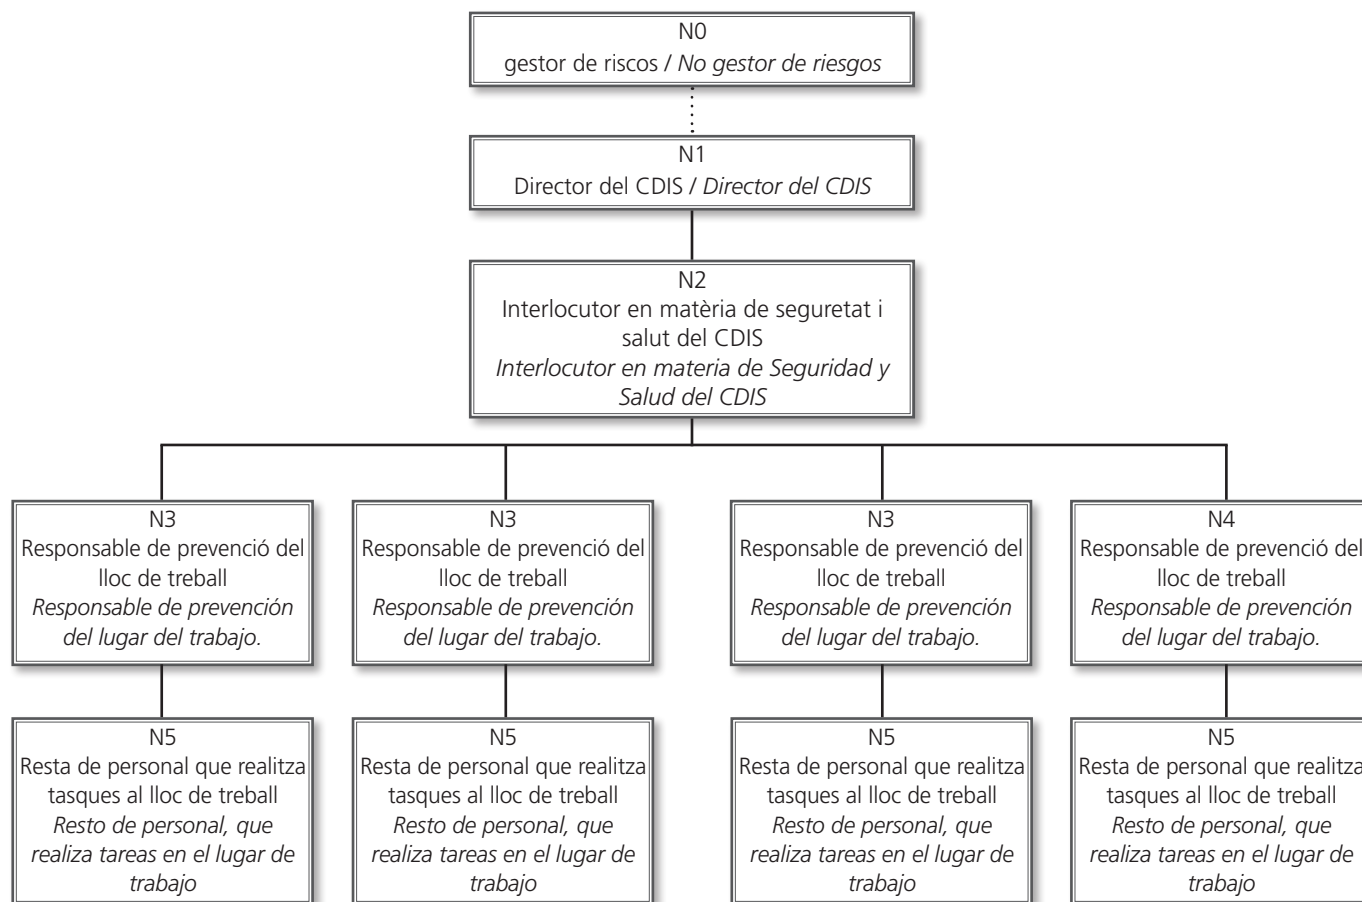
N0
gestor de riscos / *No gestor de riesgos*

N1
Director del CDIS / *Director del CDIS*

N2
Interlocutor en matèria de seguretat i salut del CDIS
*Interlocutor en materia de Seguridad y Salud del CDIS*

N3
Responsable de prevenció del lloc de treball
*Responsable de prevención del lugar del trabajo.*

N3
Responsable de prevenció del lloc de treball
*Responsable de prevención del lugar del trabajo.*

N3
Responsable de prevenció del lloc de treball
*Responsable de prevención del lugar del trabajo.*

N4
Responsable de prevenció del lloc de treball
*Responsable de prevención del lugar del trabajo.*

N5
Resta de personal que realitza tasques al lloc de treball
*Resto de personal, que realiza tareas en el lugar de trabajo*

N5
Resta de personal que realitza tasques al lloc de treball
*Resto de personal, que realiza tareas en el lugar de trabajo*

N5
Resta de personal que realitza tasques al lloc de treball
*Resto de personal, que realiza tareas en el lugar de trabajo*

N5
Resta de personal que realitza tasques al lloc de treball
*Resto de personal, que realiza tareas en el lugar de trabajo*